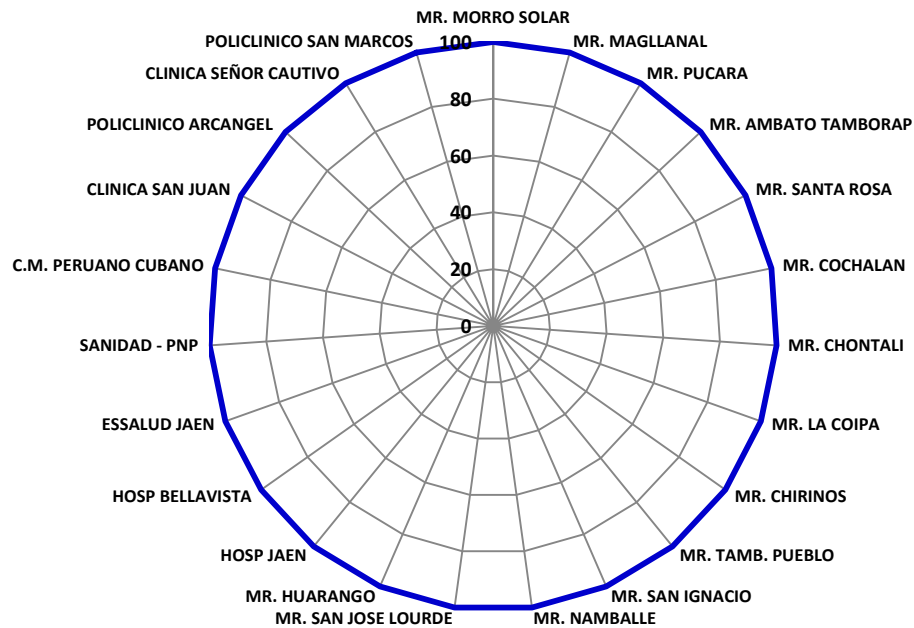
MR. MORRO SOLAR
MR. MAGLLANAL
MR. PUCARA
MR. AMBATO TAMBORAP
MR. SANTA ROSA
MR. COCHALAN
MR. CHONTALI
MR. LA COIPA
MR. CHIRINOS
MR. TAMB. PUEBLO
MR. SAN IGNACIO
MR. NAMBALLE
MR. SAN JOSE LOURDE
MR. HUARANGO
HOSP JAEN
HOSP BELLAVISTA
ESSALUD JAEN
SANIDAD - PNP
C.M. PERUANO CUBANO
CLINICA SAN JUAN
POLICLINICO ARCANGEL
CLINICA SEÑOR CAUTIVO
POLICLINICO SAN MARCOS
100
80
60
40
20
0